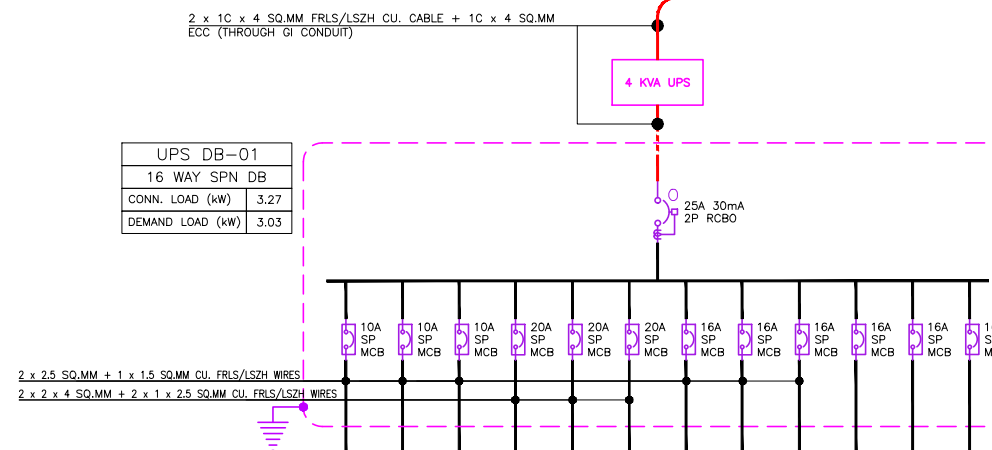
2 x 1C x 4 SQ.MM FRLS/LSZH CU. CABLE + 1C x 4 SQ.MM ECC (THROUGH GI CONDUIT)

4 KVA UPS

| UPS DB-01 | |
|---|---|
| 16 WAY SPN DB | |
| CONN. LOAD (kW) | 3.27 |
| DEMAND LOAD (kW) | 3.03 |

25A 30mA
2P RCBO

10A SP MCB
10A SP MCB
10A SP MCB
20A SP MCB
20A SP MCB
20A SP MCB
16A SP MCB
16A SP MCB
16A SP MCB
16A SP MCB
16A SP MCB
1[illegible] SP MCB

2 x 2.5 SQ.MM + 1 x 1.5 SQ.MM CU. FRLS/LSZH WIRES
2 x 2 x 4 SQ.MM + 2 x 1 x 2.5 SQ.MM CU. FRLS/LSZH WIRES